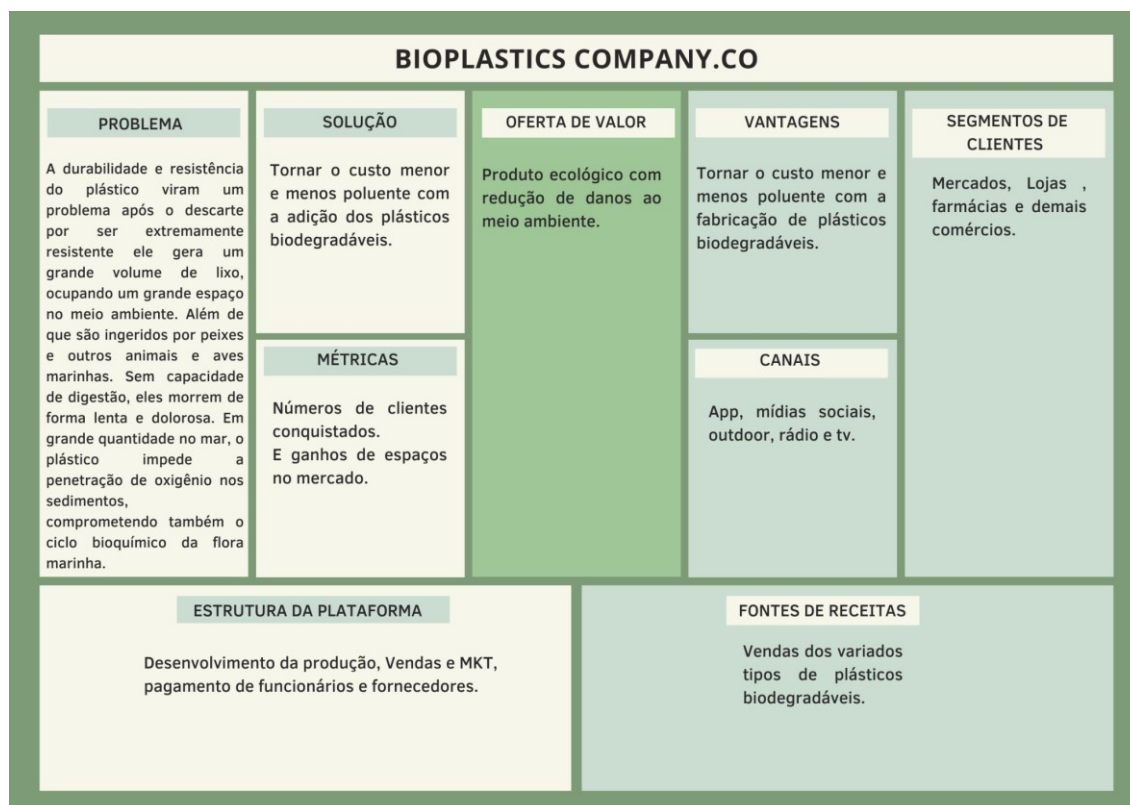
BIOPLASTICS COMPANY.CO

PROBLEMA

A durabilidade e resistência do plástico viram um problema após o descarte por ser extremamente resistente ele gera um grande volume de lixo, ocupando um grande espaço no meio ambiente. Além de que são ingeridos por peixes e outros animais e aves marinhas. Sem capacidade de digestão, eles morrem de forma lenta e dolorosa. Em grande quantidade no mar, o plástico impede a penetração de oxigênio nos sedimentos, comprometendo também o ciclo bioquímico da flora marinha.

SOLUÇÃO

Tornar o custo menor e menos poluente com a adição dos plásticos biodegradáveis.

MÉTRICAS

Números de clientes conquistados.
E ganhos de espaços no mercado.

OFERTA DE VALOR

Produto ecológico com redução de danos ao meio ambiente.

VANTAGENS

Tornar o custo menor e menos poluente com a fabricação de plásticos biodegradáveis.

CANAIS

App, mídias sociais, outdoor, rádio e tv.

SEGMENTOS DE CLIENTES

Mercados, Lojas , farmácias e demais comércios.

ESTRUTURA DA PLATAFORMA

Desenvolvimento da produção, Vendas e MKT, pagamento de funcionários e fornecedores.

FONTES DE RECEITAS

Vendas dos variados tipos de plásticos biodegradáveis.